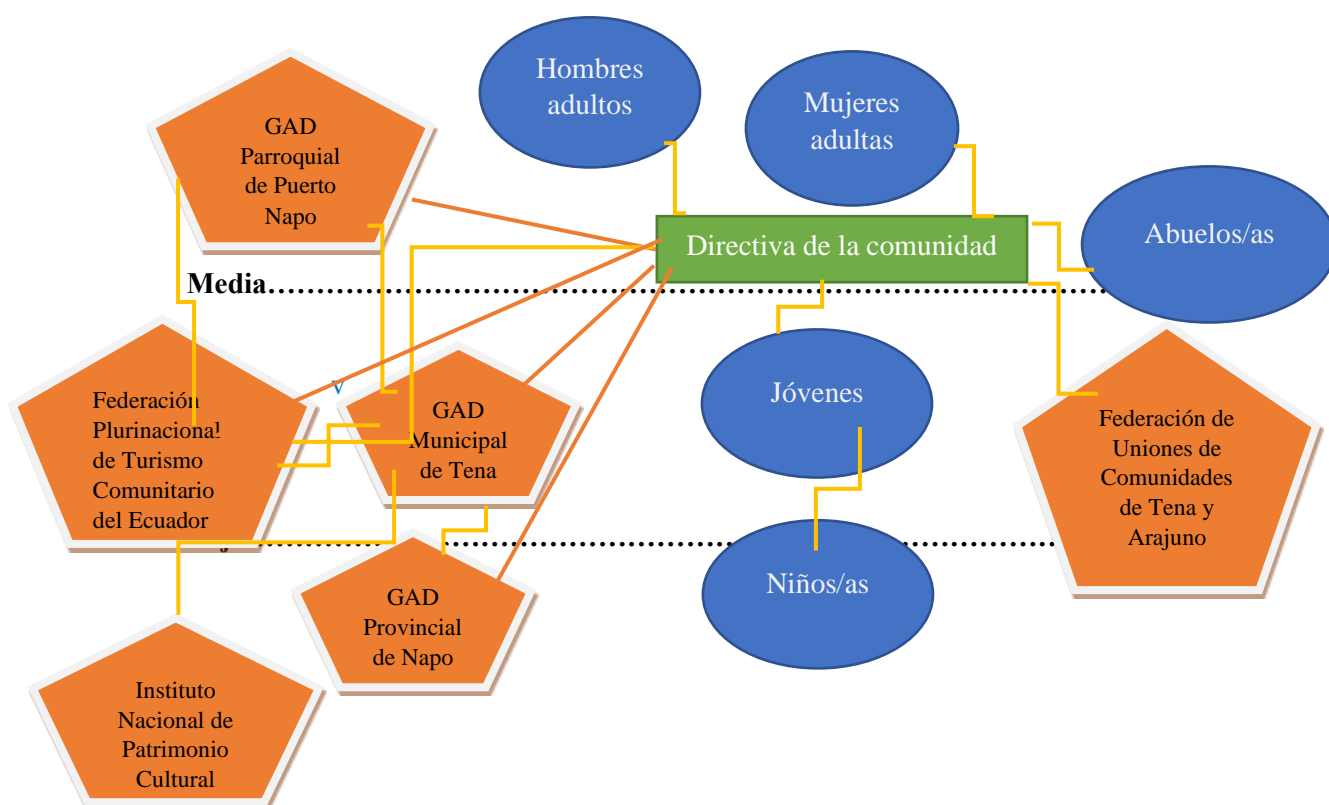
Hombres adultos

Mujeres adultas

GAD Parroquial de Puerto Napo

Directiva de la comunidad

Abuelos/as

Media

Federación Plurinacional de Turismo Comunitario del Ecuador

GAD Municipal de Tena

Jóvenes

Federación de Uniones de Comunidades de Tena y Arajuno

GAD Provincial de Napo

Niños/as

Instituto Nacional de Patrimonio Cultural